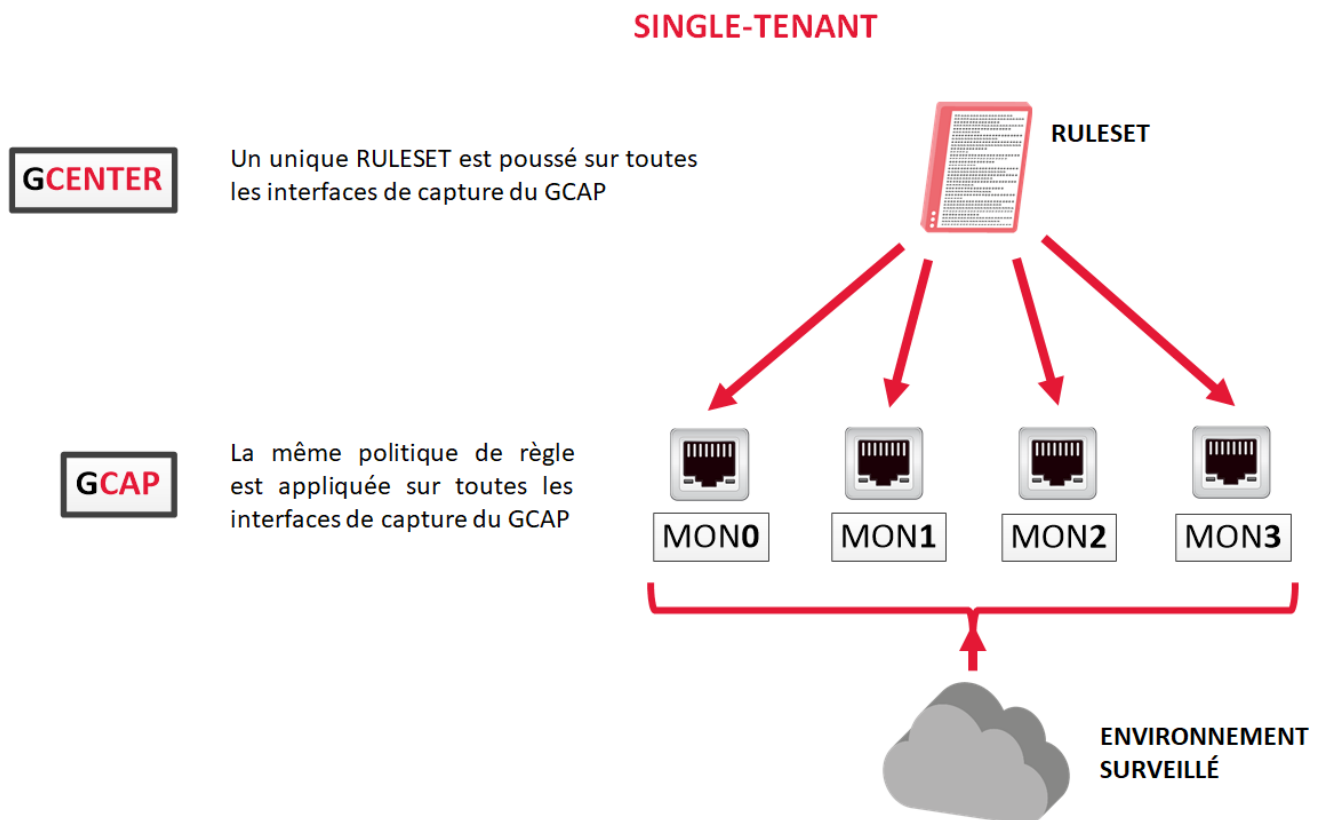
SINGLE-TENANT

GCENTER

Un unique RULESET est poussé sur toutes les interfaces de capture du GCAP

RULESET

GCAP

La même politique de règle est appliquée sur toutes les interfaces de capture du GCAP

MON0

MON1

MON2

MON3

ENVIRONNEMENT SURVEILLÉ